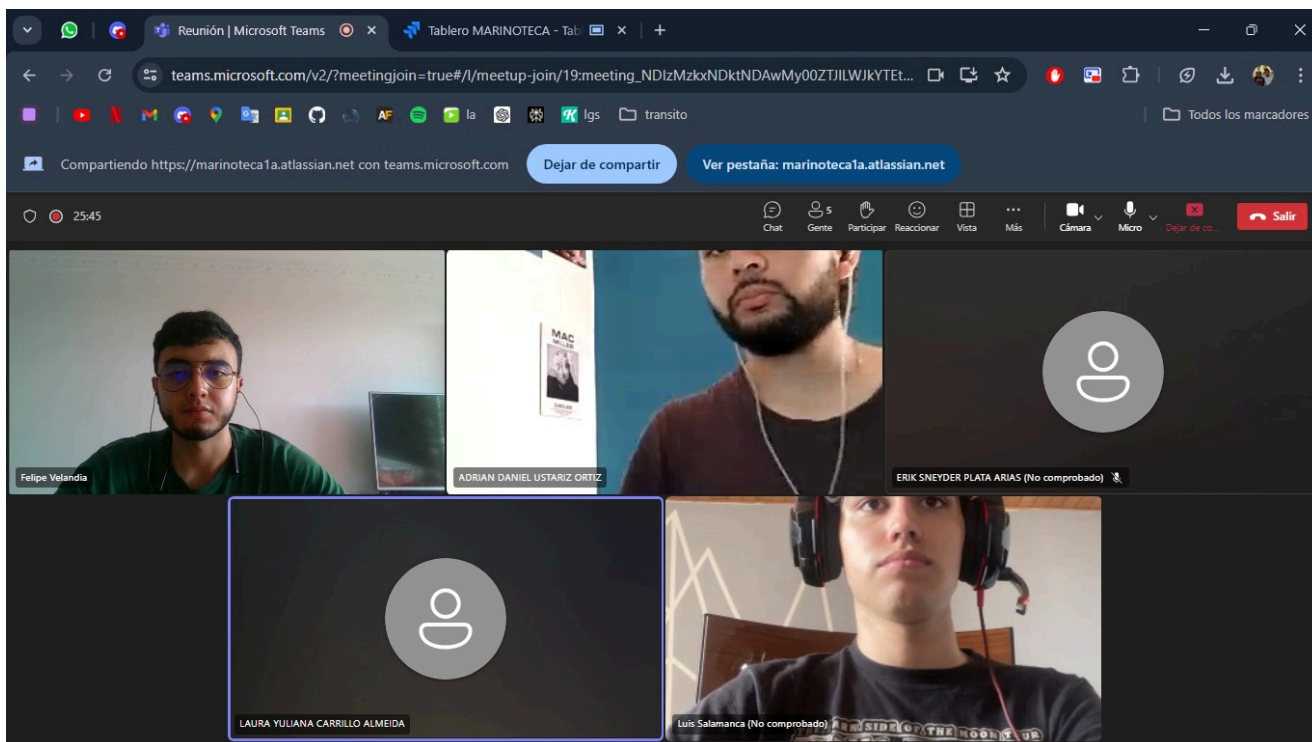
Reunión | Microsoft Teams
Tablero MARINOTECA - Tab
teams.microsoft.com/v2/?meetingjoin=true#/l/meetup-join/19:meeting_NDIzMzkxNDktNDAwMy00ZTJlLWJkYTEt...
la
lgs
transito
Todos los marcadores
Compartiendo https://marinoteca1a.atlassian.net con teams.microsoft.com
Dejar de compartir
Ver pestaña: marinoteca1a.atlassian.net
25:45
Chat
5
Gente
Participar
Reaccionar
Vista
Más
Cámara
Micro
Dejar de co...
Salir
Felipe Velandia
MAC MILLER
ADRIAN DANIEL USTARIZ ORTIZ
ERIK SNEYDER PLATA ARIAS (No comprobado)
LAURA YULIANA CARRILLO ALMEIDA
Luis Salamanca (No comprobado)
DARK SIDE OF THE MOON TOUR